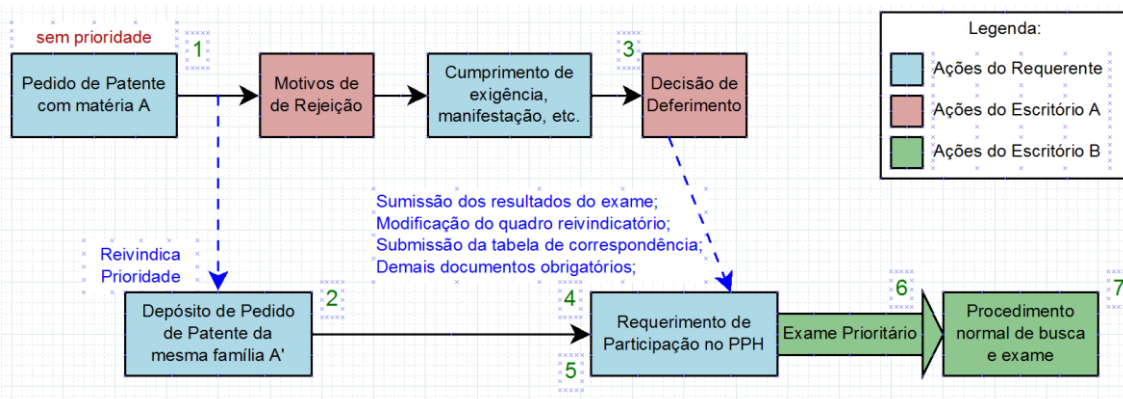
sem prioridade

1

Pedido de Patente com matéria A

Motivos de Rejeição

Cumprimento de exigência, manifestação, etc.

3

Decisão de Deferimento

Legenda:

Ações do Requerente

Ações do Escritório A

Ações do Escritório B

Reivindica Prioridade

Sumissão dos resultados do exame;
Modificação do quadro reivindicatório;
Submissão da tabela de correspondência;
Demais documentos obrigatórios;

2

Depósito de Pedido de Patente da mesma família A'

4

Requerimento de Participação no PPH

5

6

Exame Prioritário

7

Procedimento normal de busca e exame